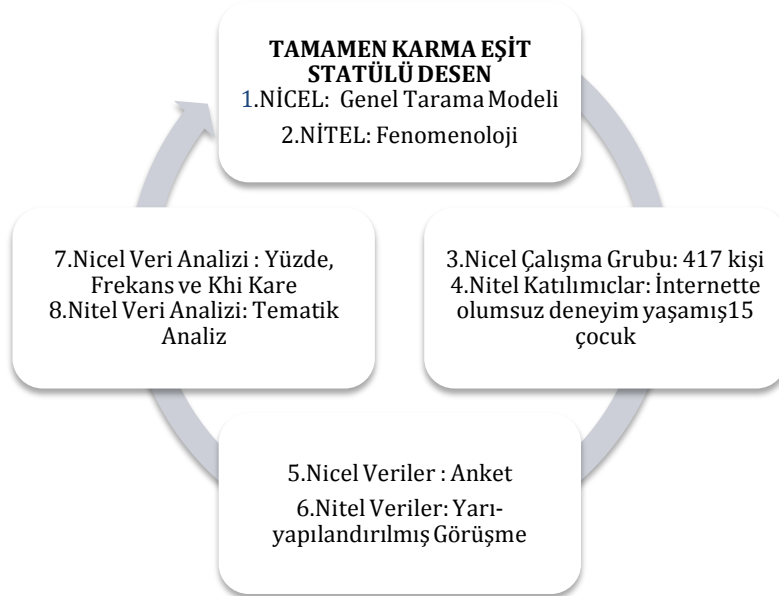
TAMAMEN KARMA EŞİT STATÜLÜ DESEN
1.NİCEL: Genel Tarama Modeli
2.NİTEL: Fenomenoloji

3.Nicel Çalışma Grubu: 417 kişi
4.Nitel Katılımcılar: İnternette olumsuz deneyim yaşamış15 çocuk

5.Nicel Veriler : Anket
6.Nitel Veriler: Yarı-yapılandırılmış Görüşme

7.Nicel Veri Analizi : Yüzde, Frekans ve Khi Kare
8.Nitel Veri Analizi: Tematik Analiz